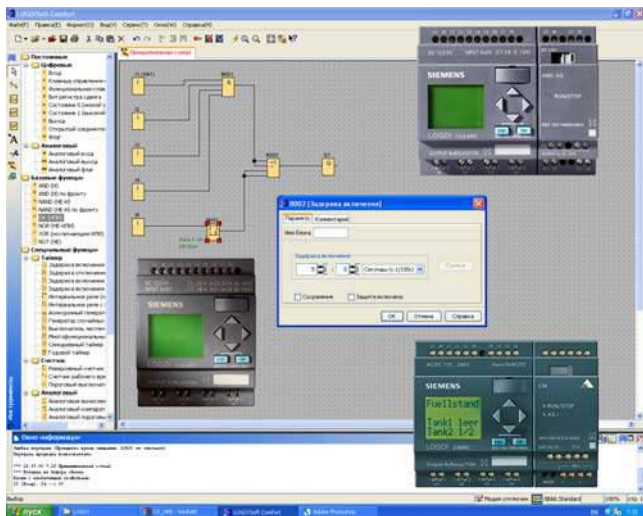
LOGO!Soft Comfort
Файл(F) Правка(E) Формат(O) Вид(V) Сервис(T) Окно(W) Справка(H)

Постоянные
Цифровые
Вход
Аналоговый
Аналоговый вход
Аналоговый выход
Базовые функции
AND (И)
NAND (НЕ-И)
OR (ИЛИ)
NOR (НЕ-ИЛИ)
XOR
NOT (НЕ)
Специальные функции
Таймер
Счетчик
Аналоговый

SIEMENS
LOGO!

B002 [Задержка включения]
Параметр
Комментарий
Имя блока
Задержка включения
Секунды (с:1/100с)
Сохранение
Защита включена
OK
Отмена
Справка

SIEMENS
Fuellstand
Tank1 leer
Tank2 1/2
CM

Окно информации

Выбор
пуск
LOGO!Soft Comfort
Adobe Photoshop